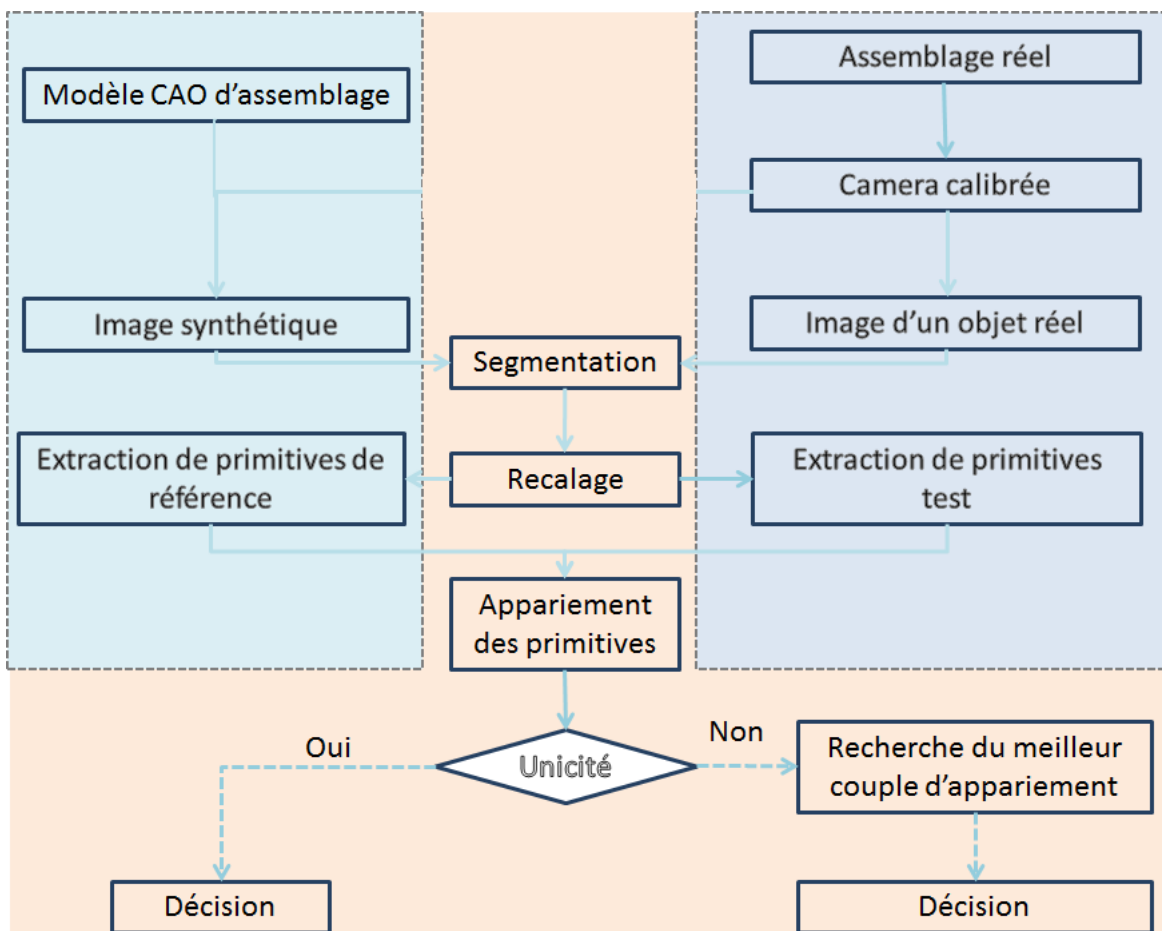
Modèle CAO d'assemblage

Assemblage réel

Camera calibrée

Image synthétique

Image d'un objet réel

Segmentation

Extraction de primitives de référence

Recalage

Extraction de primitives test

Appariement des primitives

Oui

Unicité

Non

Recherche du meilleur couple d'appariement

Décision

Décision